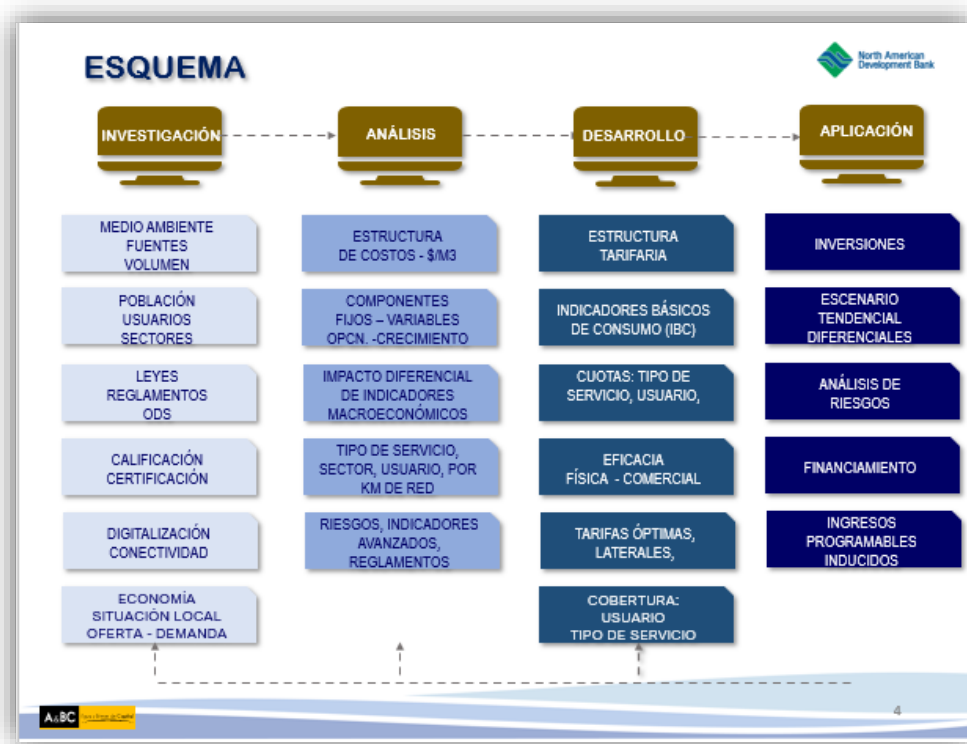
ESQUEMA

North American Development Bank

INVESTIGACIÓN

ANÁLISIS

DESARROLLO

APLICACIÓN

MEDIO AMBIENTE
FUENTES
VOLUMEN

POBLACIÓN
USUARIOS
SECTORES

LEYES
REGLAMENTOS
ODS

CALIFICACIÓN
CERTIFICACIÓN

DIGITALIZACIÓN
CONECTIVIDAD

ECONOMÍA
SITUACIÓN LOCAL
OFERTA - DEMANDA

ESTRUCTURA
DE COSTOS - \$/M3

COMPONENTES
FIJOS – VARIABLES
OPCN. -CRECIMIENTO

IMPACTO DIFERENCIAL
DE INDICADORES
MACROECONÓMICOS

TIPO DE SERVICIO,
SECTOR, USUARIO, POR
KM DE RED

RIESGOS, INDICADORES
AVANZADOS,
REGLAMENTOS

ESTRUCTURA
TARIFARIA

INDICADORES BÁSICOS
DE CONSUMO (IBC)

CUOTAS: TIPO DE
SERVICIO, USUARIO,

EFICACIA
FÍSICA - COMERCIAL

TARIFAS ÓPTIMAS,
LATERALES,

COBERTURA:
USUARIO
TIPO DE SERVICIO

INVERSIONES

ESCENARIO
TENDENCIAL
DIFERENCIALES

ANÁLISIS DE
RIESGOS

FINANCIAMIENTO

INGRESOS
PROGRAMABLES
INDUCIDOS

A&BC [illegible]

4